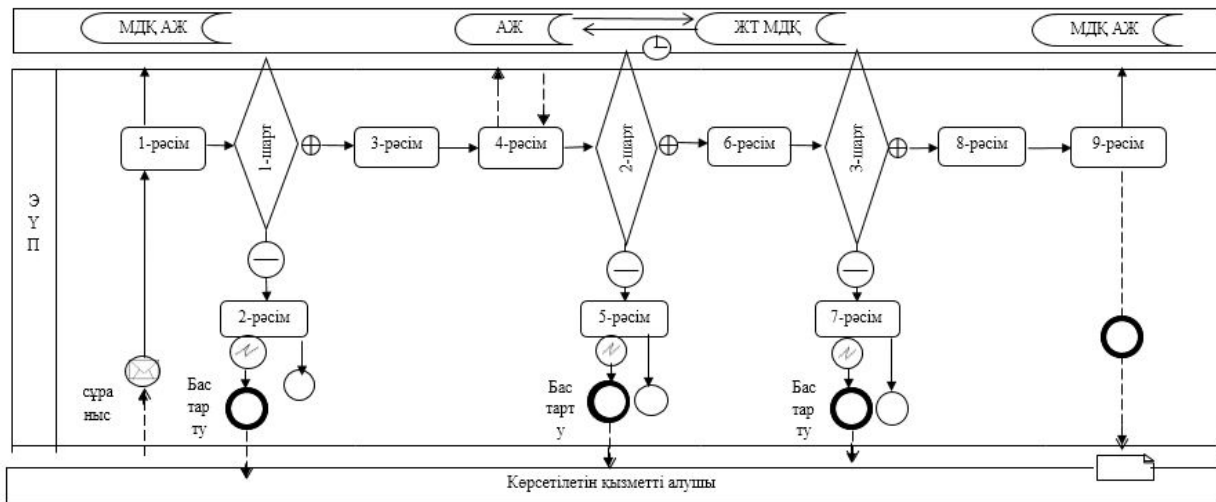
МДҚ АЖ

АЖ

ЖТ МДҚ

МДҚ АЖ

Э
Ү
П

1-рәсім

1-шарт

3-рәсім

4-рәсім

2-шарт

6-рәсім

3-шарт

8-рәсім

9-рәсім

2-рәсім

5-рәсім

7-рәсім

сұра
ныс

Бас
тар
ту

Бас
тарт
у

Бас
тар
ту

Көрсетілетін қызметті алушы